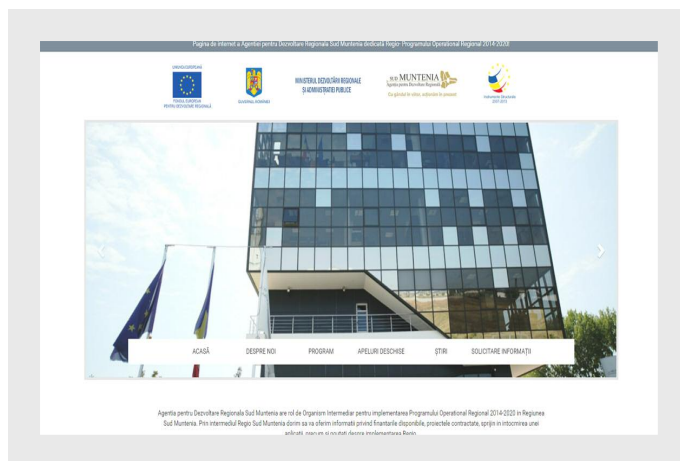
Pagina de internet a Agenției pentru Dezvoltare Regională Sud Muntenia dedicată Regio- Programului Operațional Regional 2014-2020

UNIUNEA EUROPEANĂ
FONDUL EUROPEAN PENTRU DEZVOLTARE REGIONALĂ

GUVERNUL ROMÂNIEI

MINISTERUL DEZVOLTĂRII REGIONALE ȘI ADMINISTRAȚIEI PUBLICE

ADR SUD MUNTENIA
Agenția pentru Dezvoltare Regională
Cu gândul la viitor, acționăm în prezent

Instrumente Structurale 2007-2013

ACASĂ DESPRE NOI PROGRAM APELURI DESCHISE ȘTIRI SOLICITARE INFORMAȚII

Agenția pentru Dezvoltare Regională Sud Muntenia are rol de Organism Intermediar pentru implementarea Programului Operațional Regional 2014-2020 în Regiunea Sud Muntenia. Prin intermediul Regio Sud Muntenia dorim sa va oferim informatii privind finantarile disponibile, proiectele contractate, sprijin in intocmirea unei aplicatii, precum si noutati despre implementarea Regio.